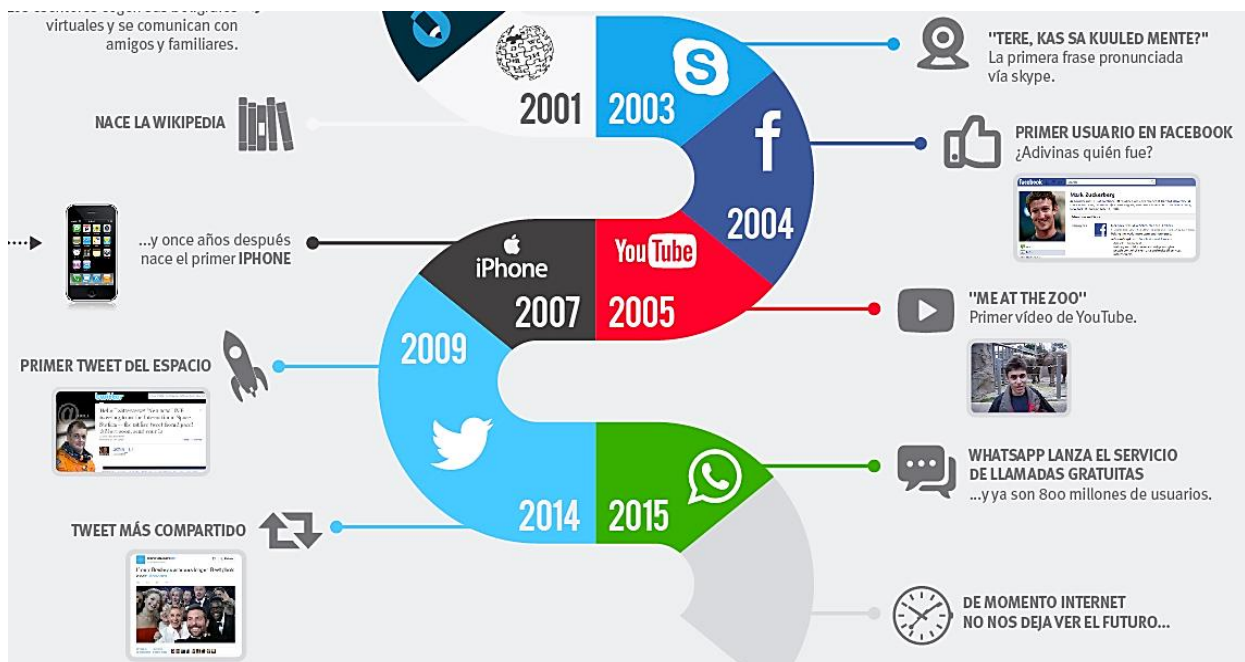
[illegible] virtuales y se comunican con amigos y familiares.

NACE LA WIKIPEDIA

2001

2003

"TERE, KAS SA KUULED MENTE?"
La primera frase pronunciada vía skype.

PRIMER USUARIO EN FACEBOOK
¿Adivinas quién fue?

2004

...y once años después nace el primer IPHONE

iPhone
2007

YouTube
2005

"ME AT THE ZOO"
Primer vídeo de YouTube.

2009

PRIMER TWEET DEL ESPACIO

WHATSAPP LANZA EL SERVICIO DE LLAMADAS GRATUITAS
...y ya son 800 millones de usuarios.

2014

2015

TWEET MÁS COMPARTIDO

DE MOMENTO INTERNET NO NOS DEJA VER EL FUTURO...